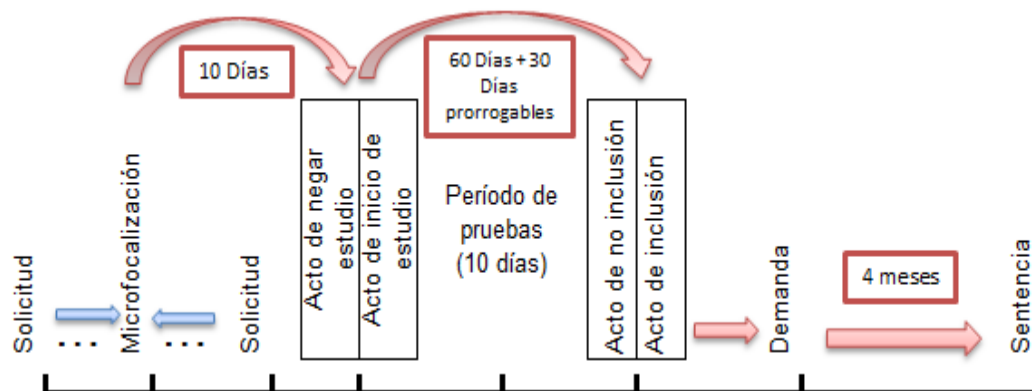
10 Días

60 Días + 30 Días prorrogables

Solicitud

. . .

Microfocalización

. . .

Solicitud

Acto de negar estudio

Acto de inicio de estudio

Período de pruebas (10 días)

Acto de no inclusión

Acto de inclusión

Demanda

4 meses

Sentencia